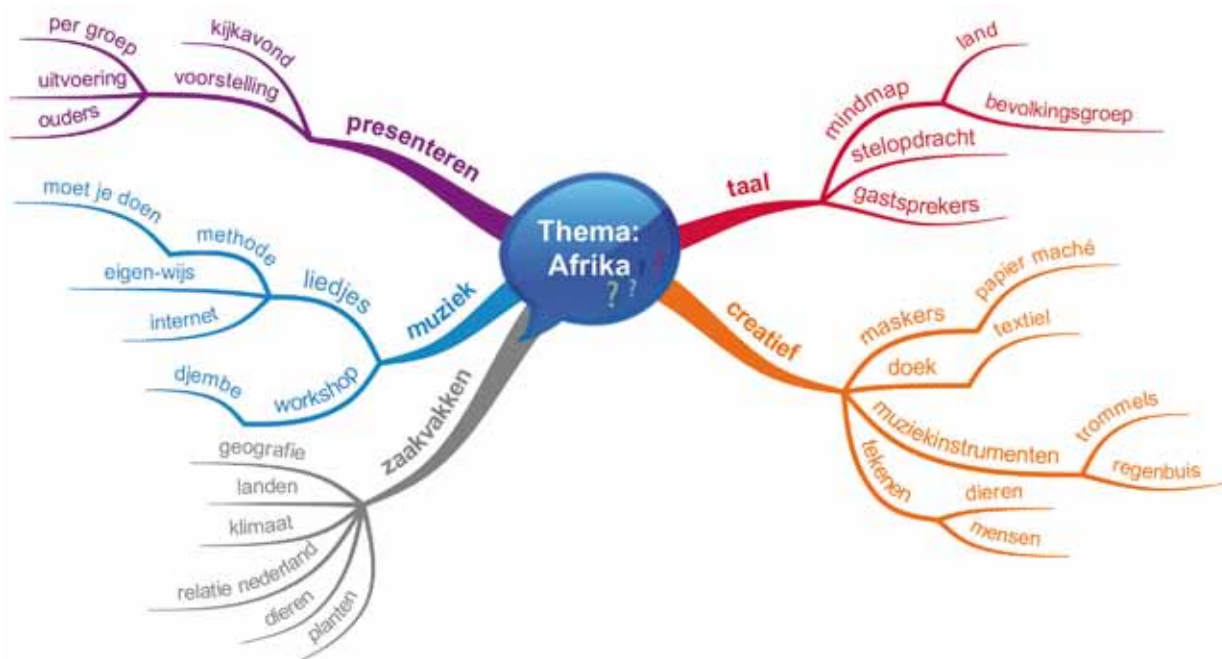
Thema: Afrika

presenteren
kijkavond
voorstelling
per groep
uitvoering
ouders

taal
mindmap
land
bevolkingsgroep
stelopdracht
gastsprekers

muziek
liedjes
moet je doen
methode
eigen-wijs
internet
workshop
djembe

creatief
maskers
papier maché
doek
textiel
muziekinstrumenten
trommels
regenbuis
tekenen
dieren
mensen

zaakvakken
geografie
landen
klimaat
relatie nederland
dieren
planten